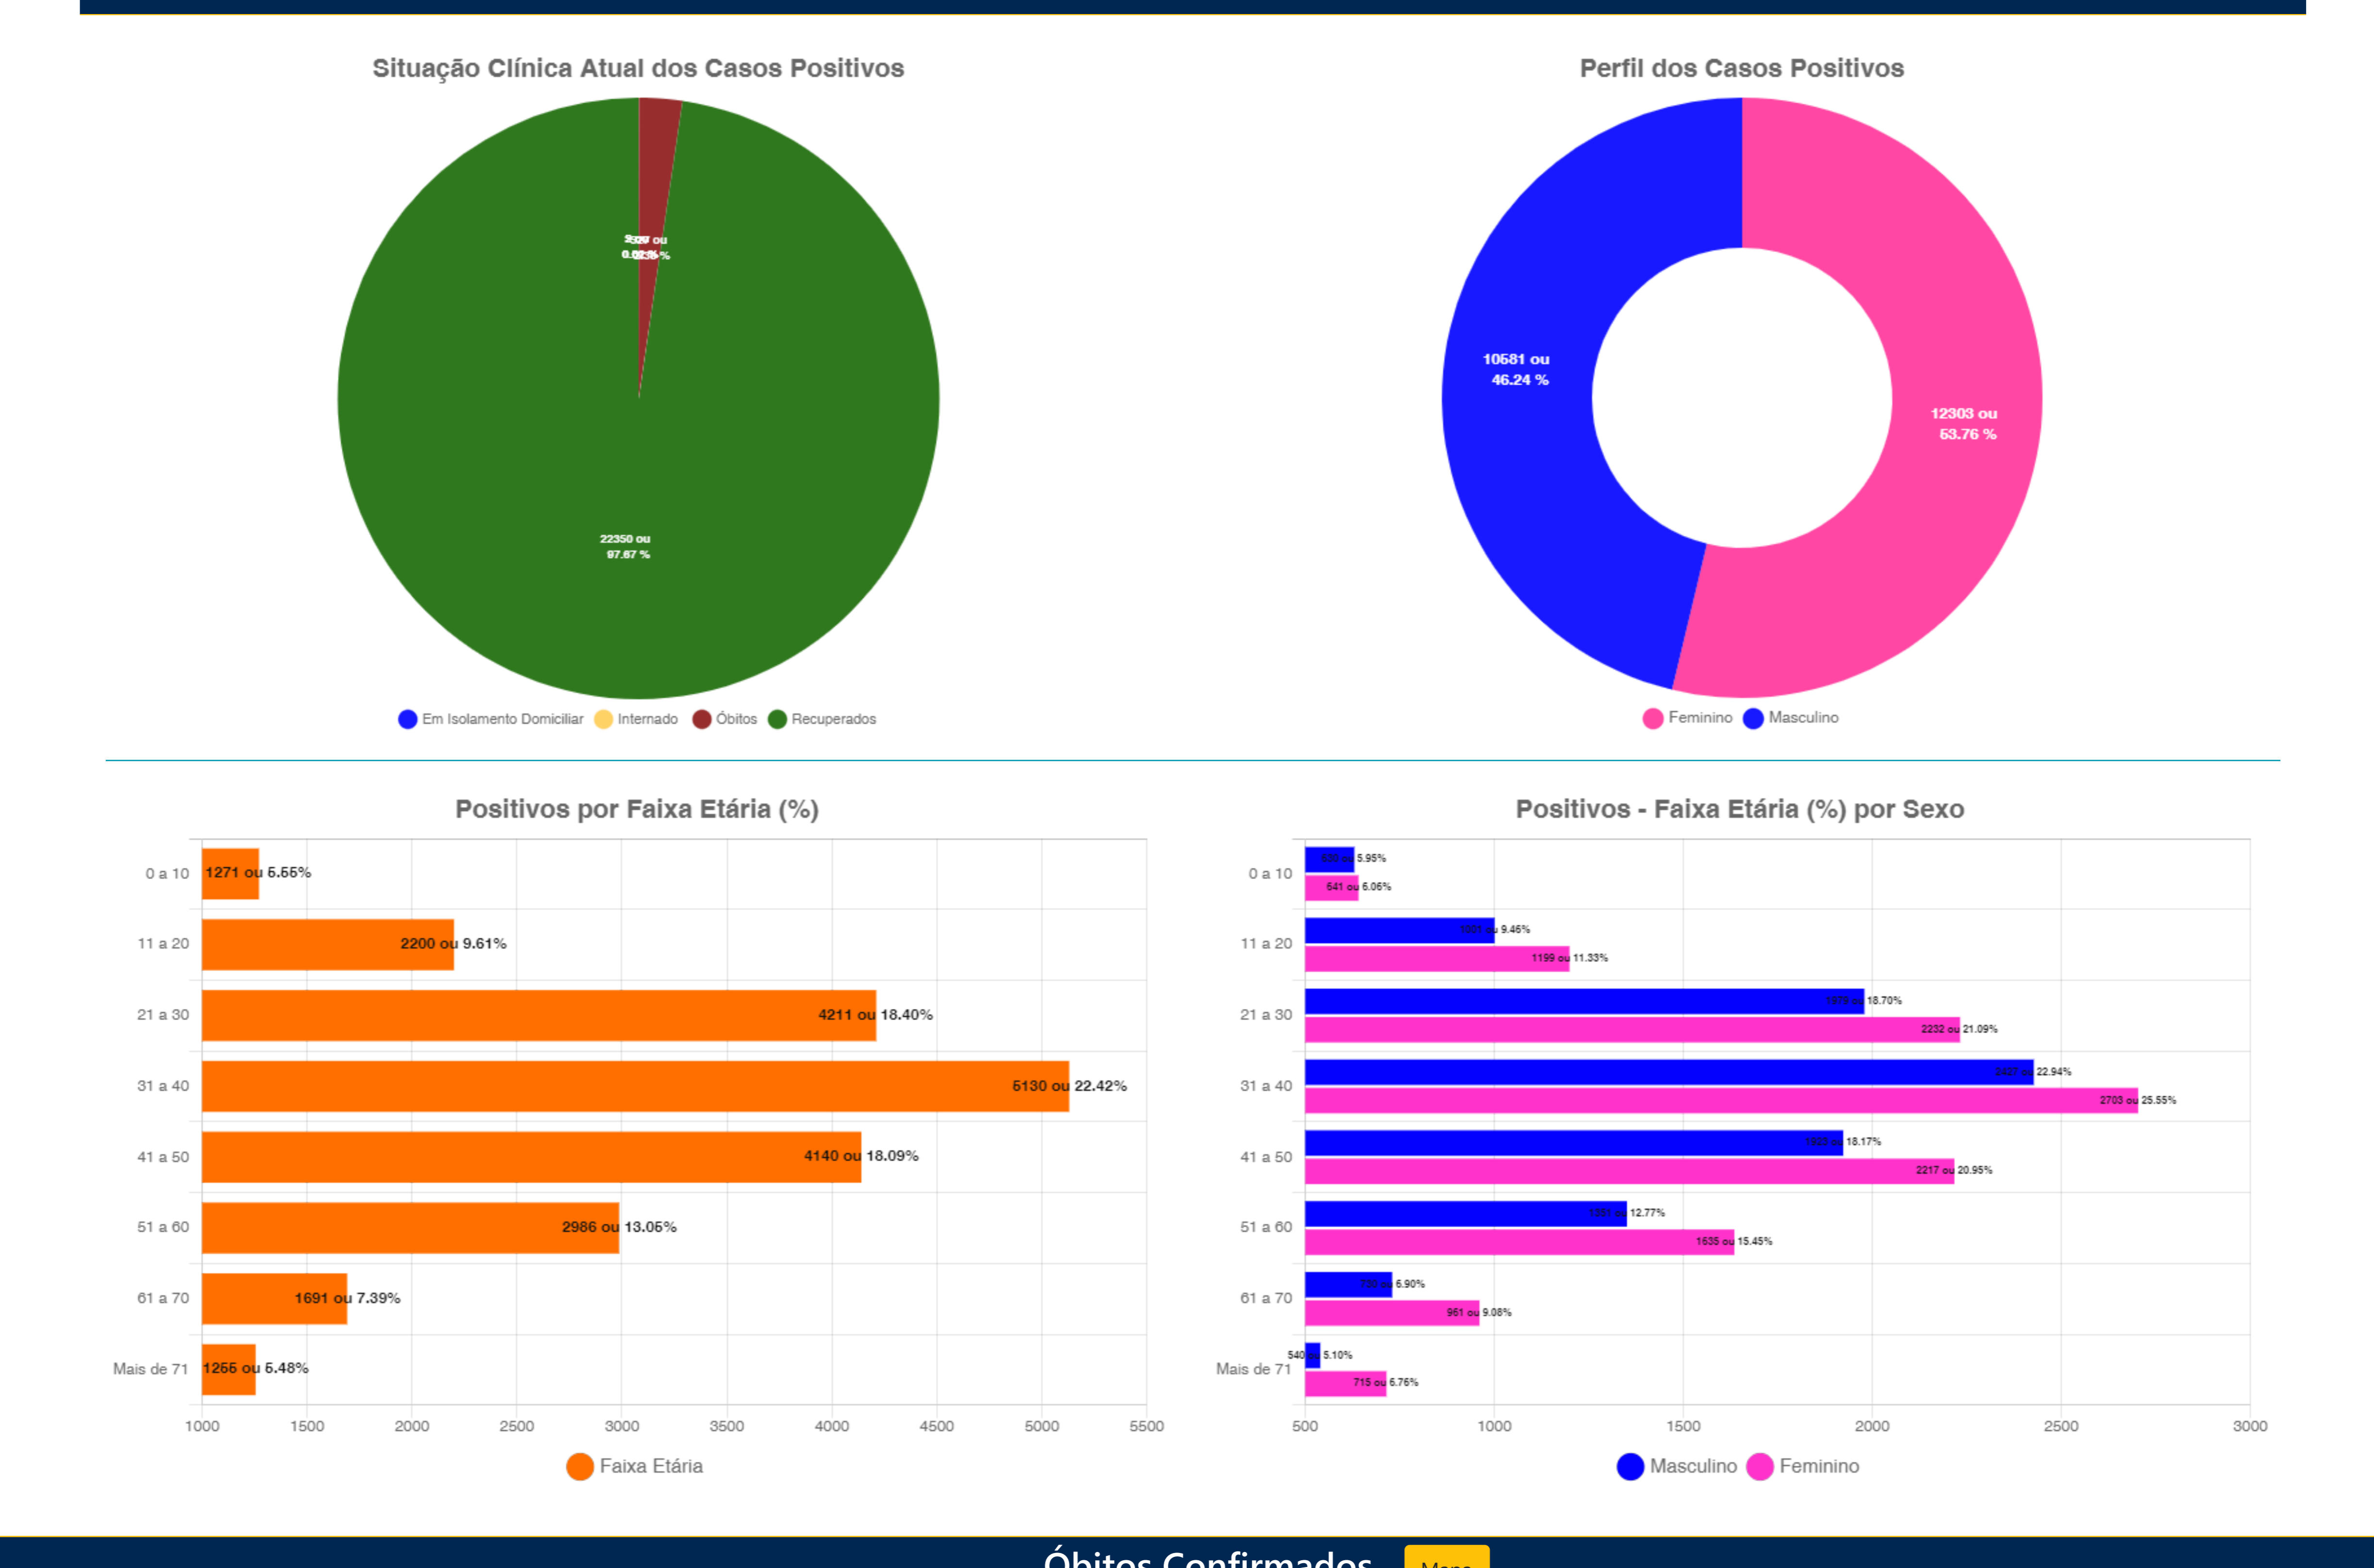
Situação Clínica Atual dos Casos Positivos

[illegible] ou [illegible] %

22350 ou 97.67 %

Em Isolamento Domiciliar Internado Óbitos Recuperados

Perfil dos Casos Positivos

10581 ou 46.24 %

12303 ou 53.76 %

Feminino Masculino

Positivos por Faixa Etária (%)

| | |
|---|---|
| 0 a 10 | 1271 ou 5.55% |
| 11 a 20 | 2200 ou 9.61% |
| 21 a 30 | 4211 ou 18.40% |
| 31 a 40 | 5130 ou 22.42% |
| 41 a 50 | 4140 ou 18.09% |
| 51 a 60 | 2986 ou 13.05% |
| 61 a 70 | 1691 ou 7.39% |
| Mais de 71 | 1255 ou 5.48% |

1000 1500 2000 2500 3000 3500 4000 4500 5000 5500

Faixa Etária

Positivos - Faixa Etária (%) por Sexo

| | Masculino | Feminino |
|---|---|---|
| 0 a 10 | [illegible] ou 5.95% | 641 ou 6.06% |
| 11 a 20 | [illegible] ou 9.46% | 1199 ou 11.33% |
| 21 a 30 | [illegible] ou 18.70% | 2232 ou 21.09% |
| 31 a 40 | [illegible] ou 22.94% | 2703 ou 25.55% |
| 41 a 50 | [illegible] ou 18.17% | 2217 ou 20.95% |
| 51 a 60 | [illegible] ou 12.77% | 1635 ou 15.45% |
| 61 a 70 | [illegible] ou 6.90% | 961 ou 9.08% |
| Mais de 71 | 540 ou 5.10% | 715 ou 6.76% |

500 1000 1500 2000 2500 3000

Masculino Feminino

Óbitos Confirmados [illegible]